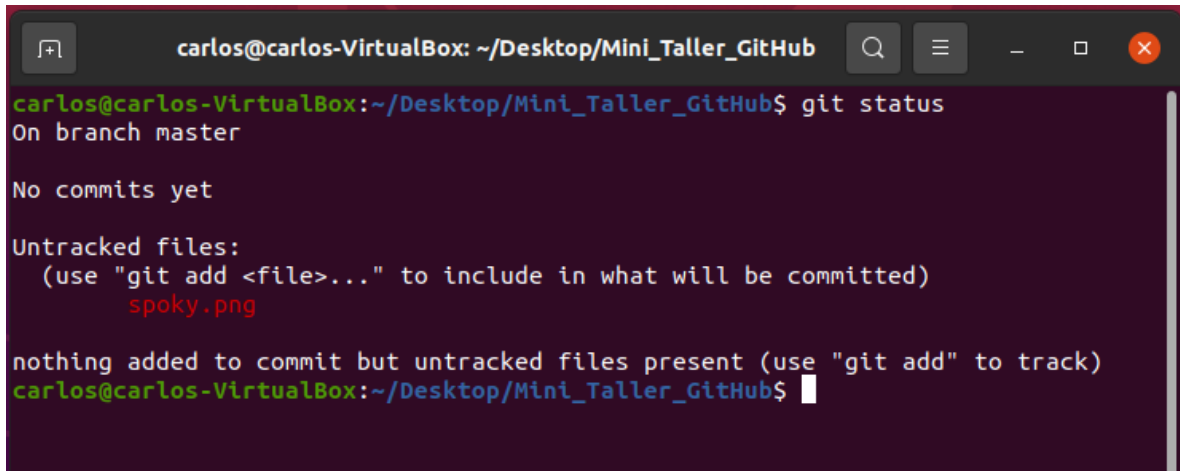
carlos@carlos-VirtualBox: ~/Desktop/Mini_Taller_GitHub

carlos@carlos-VirtualBox:~/Desktop/Mini_Taller_GitHub$ git status
On branch master

No commits yet

Untracked files:
  (use "git add <file>..." to include in what will be committed)
        spoky.png

nothing added to commit but untracked files present (use "git add" to track)
carlos@carlos-VirtualBox:~/Desktop/Mini_Taller_GitHub$